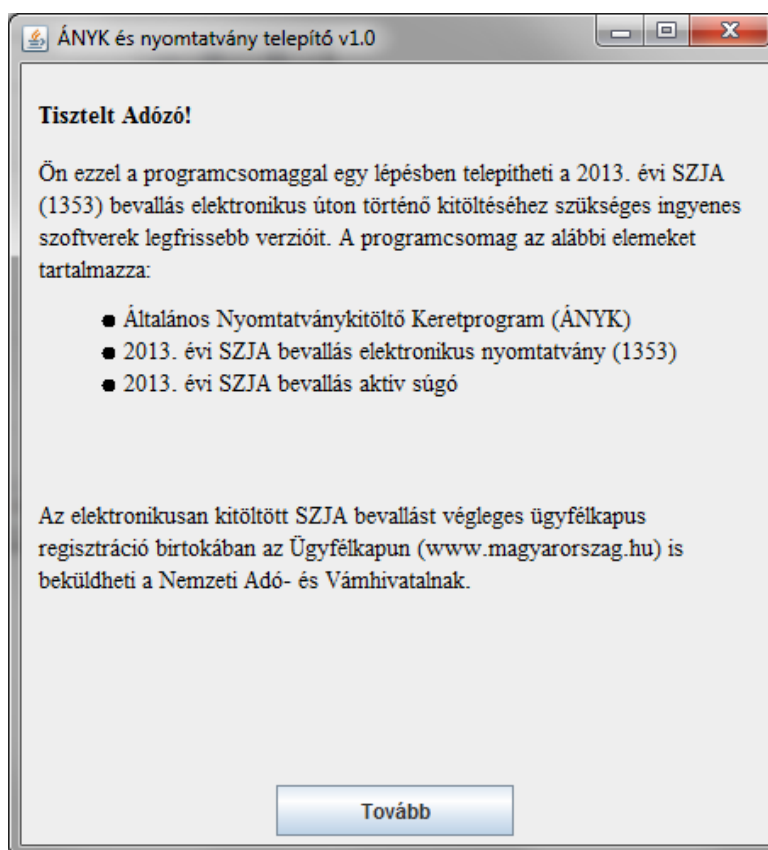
ÁNYK és nyomtatvány telepítő v1.0

Tisztelt Adózó!

Ön ezzel a programcsomaggal egy lépésben telepítheti a 2013. évi SZJA (1353) bevallás elektronikus úton történő kitöltéséhez szükséges ingyenes szoftverek legfrissebb verzióit. A programcsomag az alábbi elemeket tartalmazza:

- Általános Nyomtatványkitöltő Keretprogram (ÁNYK)
- 2013. évi SZJA bevallás elektronikus nyomtatvány (1353)
- 2013. évi SZJA bevallás aktív súgó

Az elektronikusan kitöltött SZJA bevallást végleges ügyfélkapus regisztráció birtokában az Ügyfélkapun (www.magyarorszag.hu) is beküldheti a Nemzeti Adó- és Vámhivatalnak.

Tovább